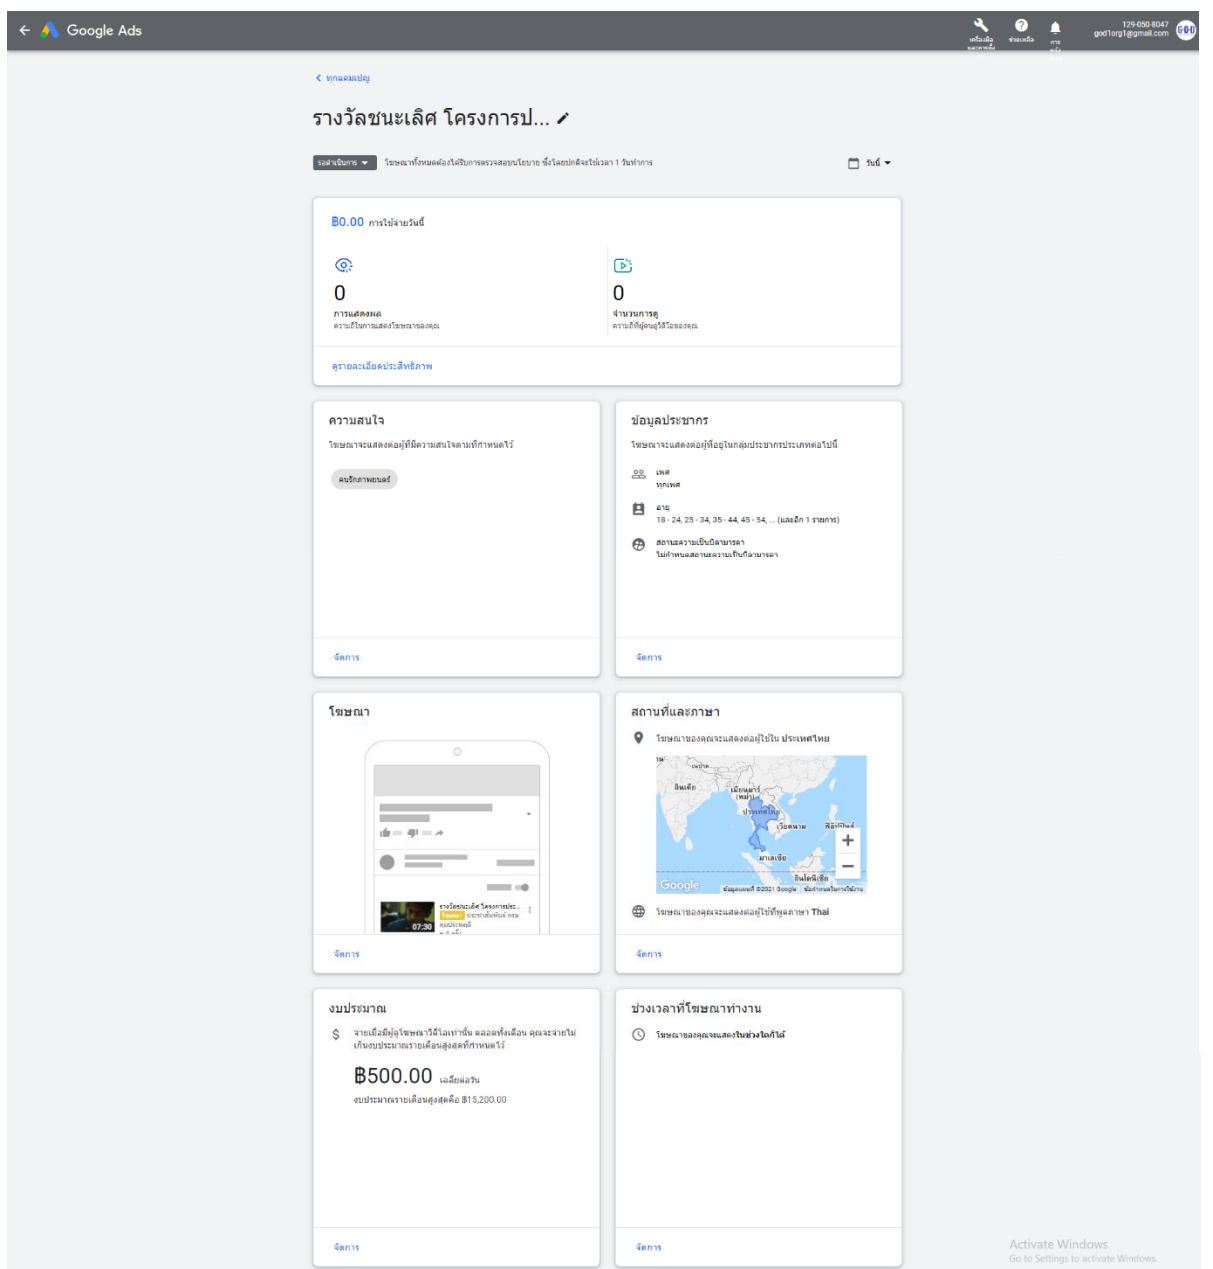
Google Ads

เครื่องมือและการตั้งค่า ช่วยเหลือ การแจ้งเตือน

129-050-8047
god1org1@gmail.com

< ทุกแคมเปญ

รางวัลชนะเลิศ โครงการป...

รอดำเนินการ ▾ โฆษณาทั้งหมดต้องได้รับการตรวจสอบนโยบาย ซึ่งโดยปกติจะใช้เวลา 1 วันทำการ

วันนี้ ▾

฿0.00 การใช้จ่ายวันนี้

0
การแสดงผล
ความถี่ในการแสดงโฆษณาของคุณ

0
จำนวนการดู
ความถี่ที่ผู้คนดูวิดีโอของคุณ

ดูรายละเอียดประสิทธิภาพ

ความสนใจ
โฆษณาจะแสดงต่อผู้ที่มีความสนใจตามที่กำหนดไว้

คนรักภาพยนตร์

จัดการ

ข้อมูลประชากร
โฆษณาจะแสดงต่อผู้ที่อยู่ในกลุ่มประชากรประเภทต่อไปนี้

เพศ
ทุกเพศ

อายุ
18 - 24, 25 - 34, 35 - 44, 45 - 54, ... (และอีก 1 รายการ)

สถานะความเป็นบิดามารดา
ไม่กำหนดสถานะความเป็นบิดามารดา

จัดการ

โฆษณา

รางวัลชนะเลิศ โครงการประ...
ประชาสัมพันธ์ กรม
คุมประพฤติ

07:30

จัดการ

สถานที่และภาษา
โฆษณาของคุณจะแสดงต่อผู้ใช้ใน ประเทศไทย

อินเดีย
เมียนมาร์ (พม่า)
ประเทศไทย
เวียดนาม
ฟิลิปปินส์
มาเลเซีย
อินโดนีเซีย
Google
ข้อมูลแผนที่ ©2021 Google ข้อกำหนดในการใช้งาน

โฆษณาของคุณจะแสดงต่อผู้ใช้ที่พูดภาษา Thai

จัดการ

งบประมาณ
จ่ายเมื่อมีผู้ดูโฆษณาวิดีโอเท่านั้น ตลอดทั้งเดือน คุณจะจ่ายไม่เกินงบประมาณรายเดือนสูงสุดที่กำหนดไว้

฿500.00 เฉลี่ยต่อวัน
งบประมาณรายเดือนสูงสุดคือ ฿15,200.00

จัดการ

ช่วงเวลาที่โฆษณาทำงาน
โฆษณาของคุณจะแสดงในช่วงใดก็ได้

จัดการ

Activate Windows
Go to Settings to activate Windows.